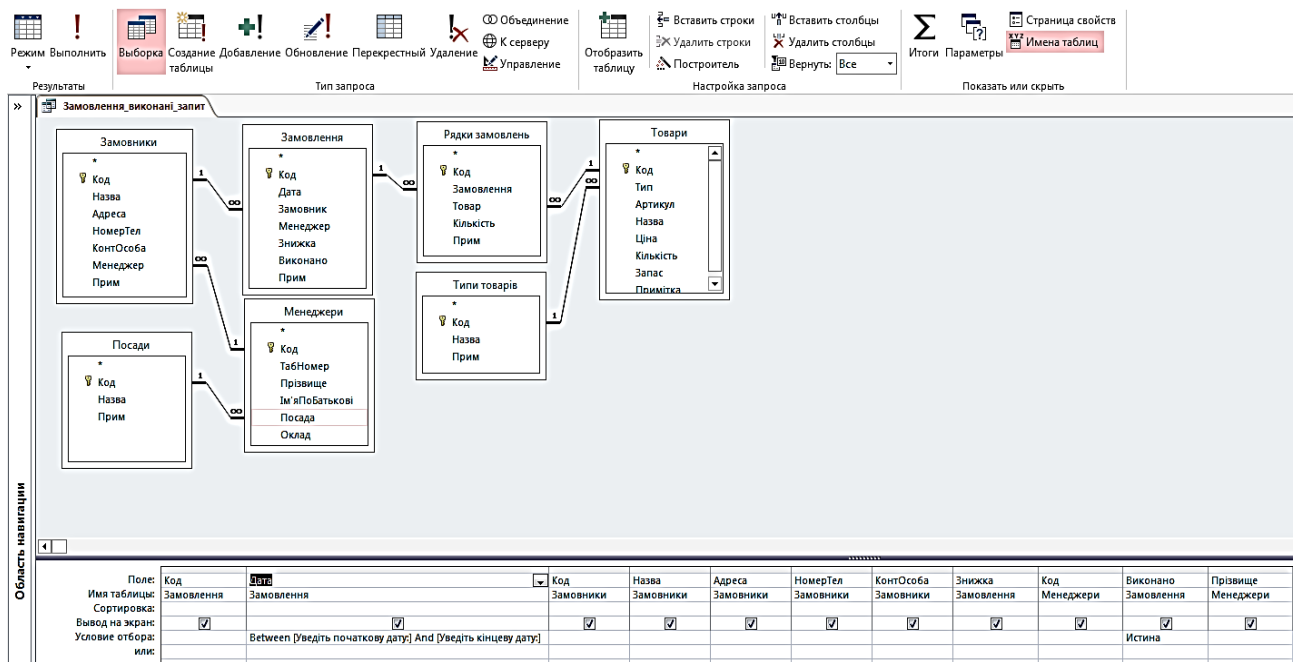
Режим Выполнить
Результаты

Выборка Создание таблицы Добавление Обновление Перекрестный Удаление Объединение К серверу Управление
Тип запроса

Отобразить таблицу Вставить строки Удалить строки Построитель Вставить столбцы Удалить столбцы Вернуть: Все
Настройка запроса

Итоги Параметры Страница свойств Имена таблиц
Показать или скрыть

»

Замовлення_виконані_запит

Замовники
*
Код
Назва
Адреса
НомерТел
КонтОсоба
Менеджер
Прим

Замовлення
*
Код
Дата
Замовник
Менеджер
Знижка
Виконано
Прим

Рядки замовлень
*
Код
Замовлення
Товар
Кількість
Прим

Товари
*
Код
Тип
Артикул
Назва
Ціна
Кількість
Запас
Примітка

Типи товарів
*
Код
Назва
Прим

Посади
*
Код
Назва
Прим

Менеджери
*
Код
ТабНомер
Прізвище
Ім'яПоБатькові
Посада
Оклад

1 ∞ 1 ∞ ∞ 1 ∞ 1 ∞ 1 1 ∞

Область навигации

| Поле: | Код | Дата | Код | Назва | Адреса | НомерТел | КонтОсоба | Знижка | Код | Виконано | Прізвище |
|---|---|---|---|---|---|---|---|---|---|---|---|
| Имя таблицы: | Замовлення | Замовлення | Замовники | Замовники | Замовники | Замовники | Замовники | Замовлення | Менеджери | Замовлення | Менеджери |
| Сортировка: | | | | | | | | | | | |
| Вывод на экран: | ☑ | ☑ | ☑ | ☑ | ☑ | ☑ | ☑ | ☑ | ☑ | ☑ | ☑ |
| Условие отбора: | | Between [Уведіть початкову дату:] And [Уведіть кінцеву дату:] | | | | | | | | Истина | |
| или: | | | | | | | | | | | |